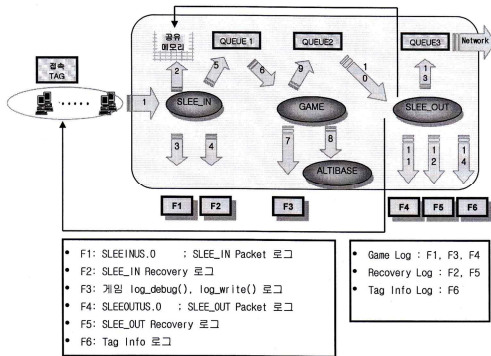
공유 메모리

QUEUE 1

QUEUE2

QUEUE3

Network

접속 TAG

1

2

5

6

9

1 0

1 3

SLEE_IN

GAME

SLEE_OUT

3

4

7

8

1 1

1 2

1 4

ALTIBASE

F1

F2

F3

F4

F5

F6

- F1: SLEEINUS.0 ; SLEE_IN Packet 로그
- F2: SLEE_IN Recovery 로그
- F3: 게임 log_debug(), log_write() 로그
- F4: SLEEOUTUS.0 ; SLEE_OUT Packet 로그
- F5: SLEE_OUT Recovery 로그
- F6: Tag Info 로그

- Game Log : F1, F3, F4
- Recovery Log : F2, F5
- Tag Info Log : F6